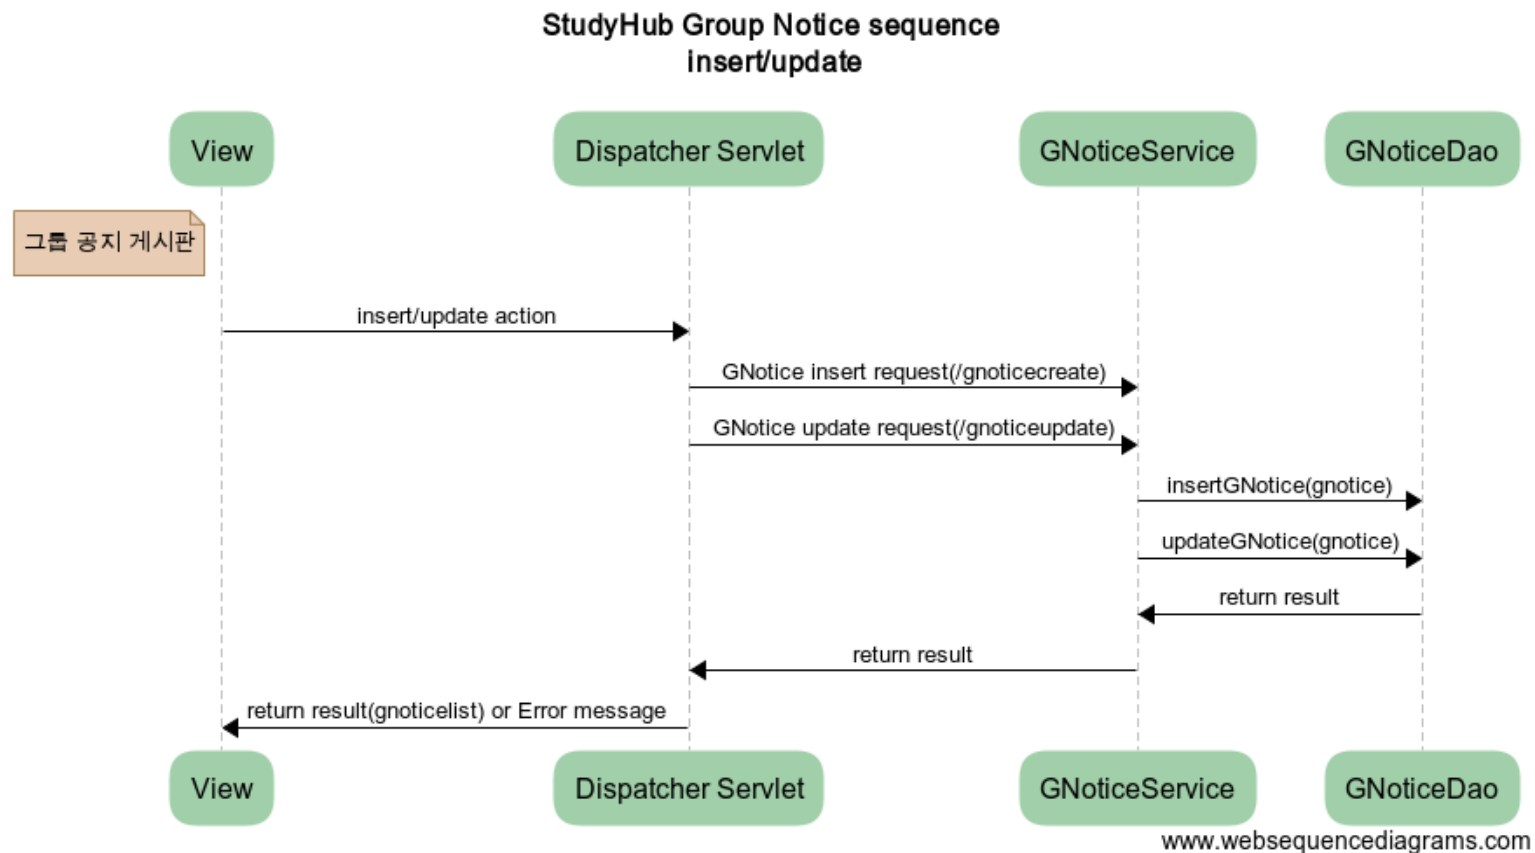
StudyHub Group Notice sequence
insert/update

View

Dispatcher Servlet

GNoticeService

GNoticeDao

그룹 공지 게시판

insert/update action

GNotice insert request(/gnoticecreate)

GNotice update request(/gnoticeupdate)

insertGNotice(gnotice)

updateGNotice(gnotice)

return result

return result

return result(gnoticelist) or Error message

View

Dispatcher Servlet

GNoticeService

GNoticeDao

www.websequencediagrams.com